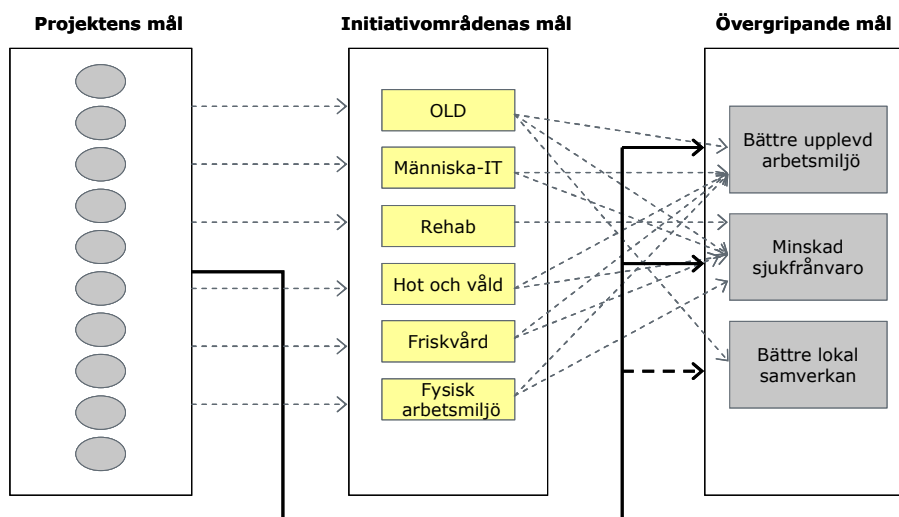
Projektens mål

Initiativområdenas mål

OLD

Människa-IT

Rehab

Hot och våld

Friskvård

Fysisk arbetsmiljö

Övergripande mål

Bättre upplevd arbetsmiljö

Minskad sjukfrånvaro

Bättre lokal samverkan